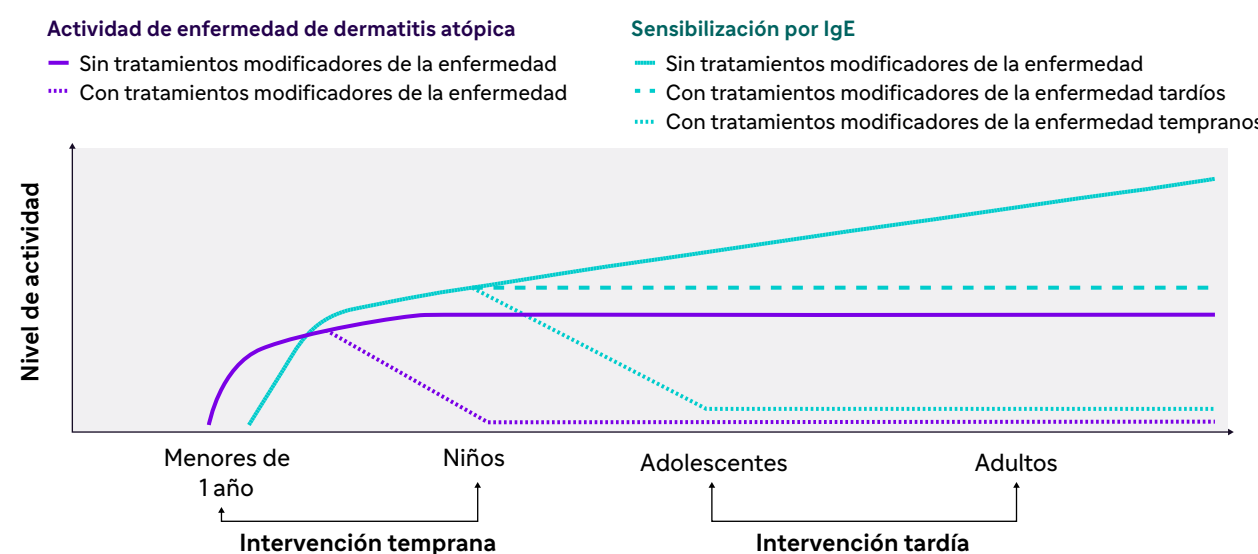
Actividad de enfermedad de dermatitis atópica
Sin tratamientos modificadores de la enfermedad
Con tratamientos modificadores de la enfermedad

Sensibilización por IgE
Sin tratamientos modificadores de la enfermedad
Con tratamientos modificadores de la enfermedad tardíos
Con tratamientos modificadores de la enfermedad tempranos

Nivel de actividad

Menores de 1 año
Niños
Adolescentes
Adultos

Intervención temprana
Intervención tardía